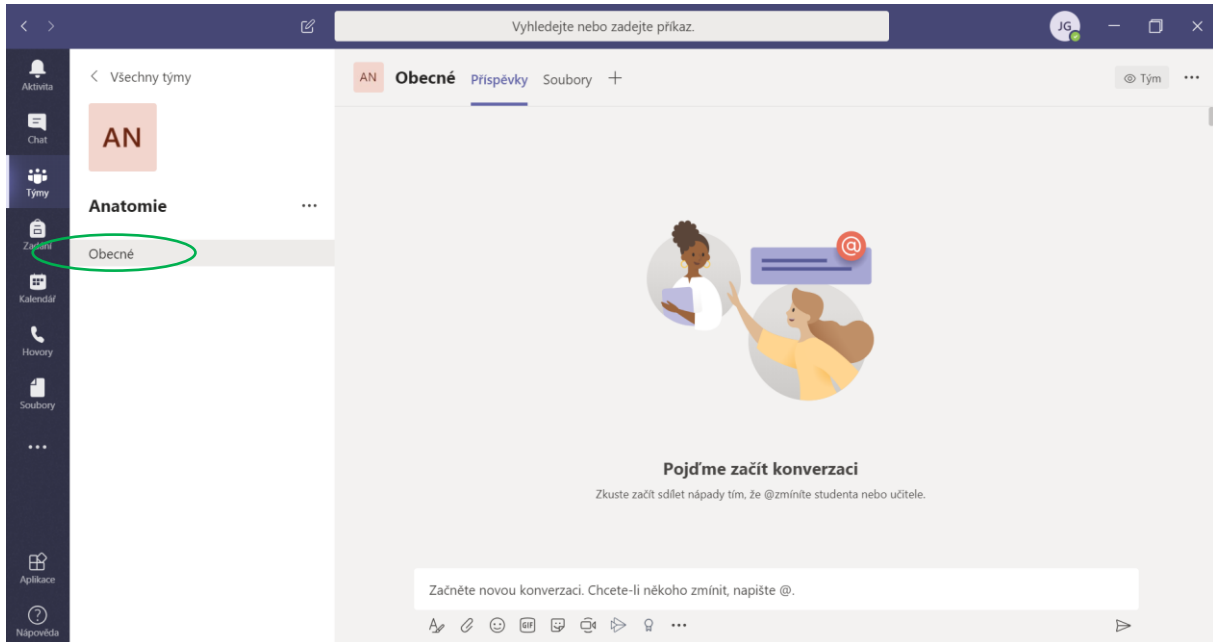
Vyhledejte nebo zadejte příkaz.

JG

Aktivita
Chat
Týmy
Zadání
Kalendář
Hovory
Soubory
...
Aplikace
Nápověda

< Všechny týmy

AN

Anatomie ...

Obecné

AN Obecné Příspěvky Soubory +

Tým ...

Pojďme začít konverzaci

Zkuste začít sdílet nápady tím, že @zmíníte studenta nebo učitele.

Začněte novou konverzaci. Chcete-li někoho zmínit, napište @.

GIF ...